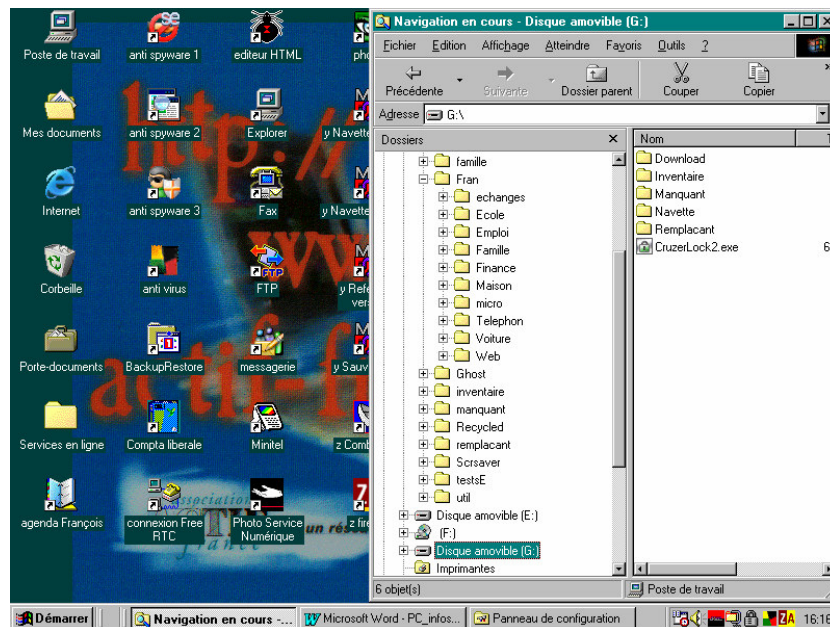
Poste de travail
anti spyware 1
editeur HTML
ph
Mes documents
anti spyware 2
Explorer
y Navette
Internet
anti spyware 3
Fax
y Navette
Corbeille
anti virus
FTP
y Ref
vers
Porte-documents
BackupRestore
messagerie
y Sauv
Services en ligne
Compta liberale
Minitel
z Comb
agenda François
connexion Free RTC
Photo Service Numérique
z fire

http://
www
a-ti-f
association
un rés
france

Navigation en cours - Disque amovible (G:)
Fichier Edition Affichage Atteindre Favoris Outils ?
Précédente Suivante Dossier parent Couper Copier
Adresse G:\
Dossiers
famille
Fran
echanges
Ecole
Emploi
Famille
Finance
Maison
micro
Telephon
Voiture
Web
Ghost
inventaire
manquant
Recycled
remplacant
Scrsaver
testsE
util
Disque amovible (E:)
(F:)
Disque amovible (G:)
Imprimantes
Nom
Download
Inventaire
Manquant
Navette
Remplacant
CruzerLock2.exe
6
6 objet(s)
Poste de travail
Démarrer
Navigation en cours -...
Microsoft Word - PC_infos...
Panneau de configuration
16:1